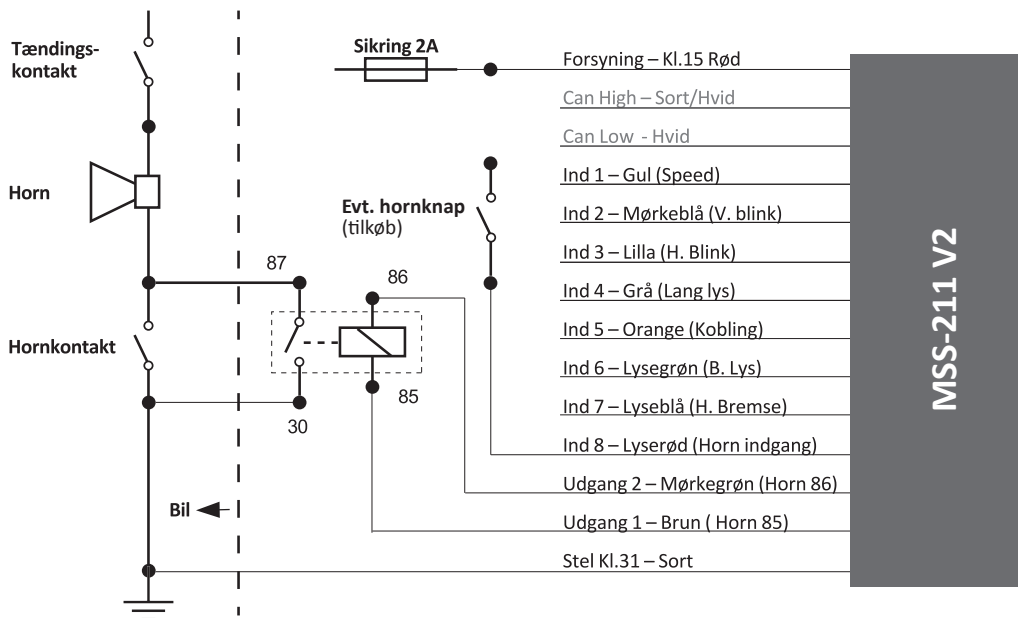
Tændingskontakt

Sikring 2A

Forsyning – Kl.15 Rød

Can High – Sort/Hvid

Can Low - Hvid

Ind 1 – Gul (Speed)

Horn

Evt. hornknap
(tilkøb)

Ind 2 – Mørkeblå (V. blink)

Ind 3 – Lilla (H. Blink)

87

86

Ind 4 – Grå (Lang lys)

Ind 5 – Orange (Kobling)

Hornkontakt

Ind 6 – Lysegrøn (B. Lys)

85

Ind 7 – Lyseblå (H. Bremse)

30

Ind 8 – Lyserød (Horn indgang)

Udgang 2 – Mørkegrøn (Horn 86)

Bil

Udgang 1 – Brun ( Horn 85)

Stel Kl.31 – Sort

MSS-211 V2